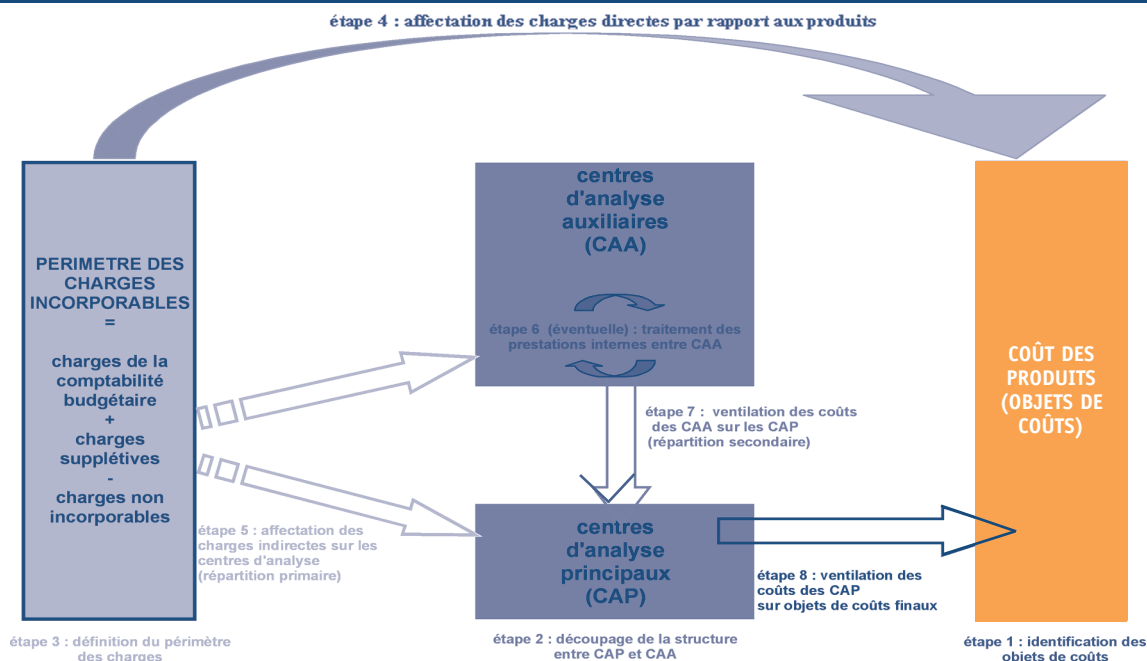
étape 4 : affectation des charges directes par rapport aux produits

PERIMETRE DES CHARGES INCORPORABLES
=
charges de la comptabilité budgétaire
+
charges supplétives
-
charges non incorporables

centres d'analyse auxiliaires (CAA)

étape 6 (éventuelle) : traitement des prestations internes entre CAA

étape 7 : ventilation des coûts des CAA sur les CAP (répartition secondaire)

centres d'analyse principaux (CAP)

étape 5 : affectation des charges indirectes sur les centres d'analyse (répartition primaire)

étape 8 : ventilation des coûts des CAP sur objets de coûts finaux

COÛT DES PRODUITS (OBJETS DE COÛTS)

étape 3 : définition du périmètre des charges

étape 2 : découpage de la structure entre CAP et CAA

étape 1 : identification des objets de coûts